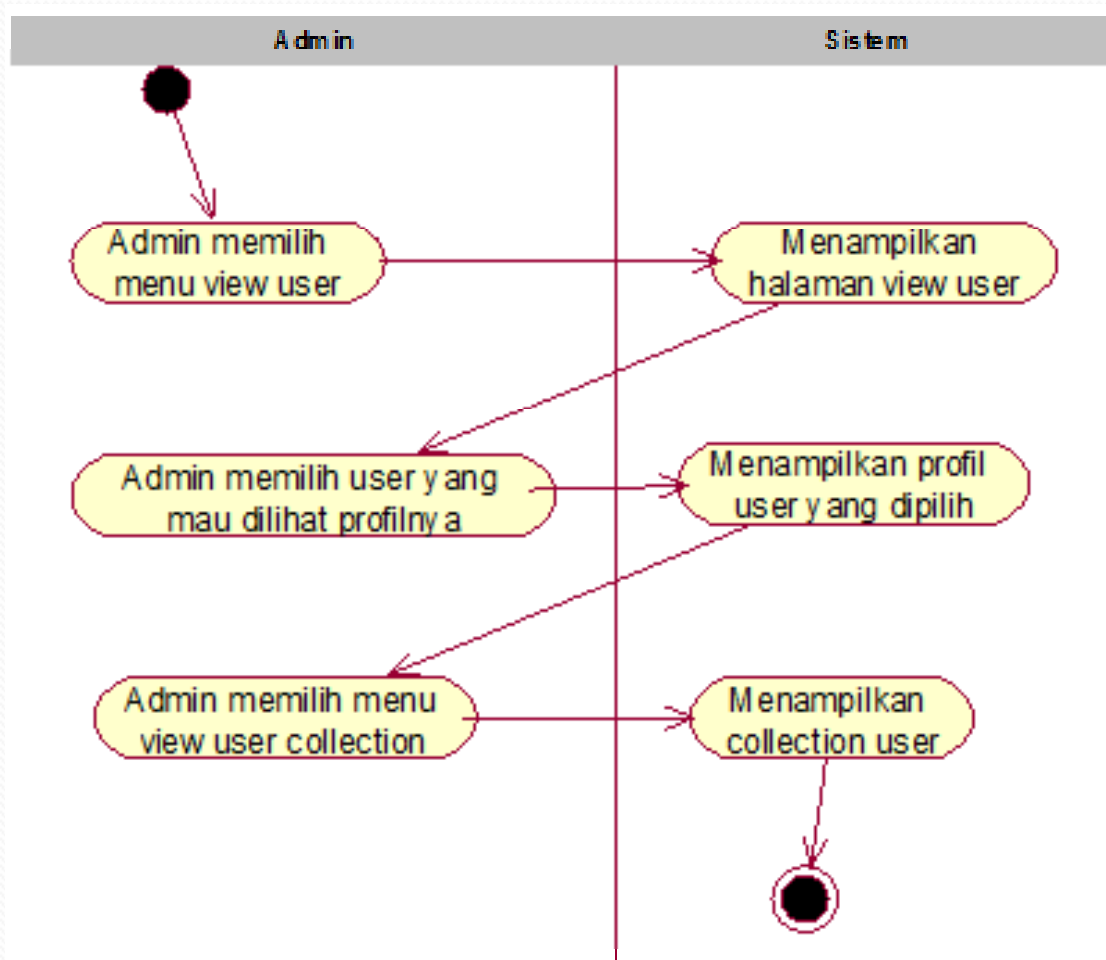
Admin

Sistem

Admin memilih menu view user

Menampilkan halaman view user

Admin memilih user yang mau dilihat profilnya

Menampilkan profil user yang dipilih

Admin memilih menu view user collection

Menampilkan collection user